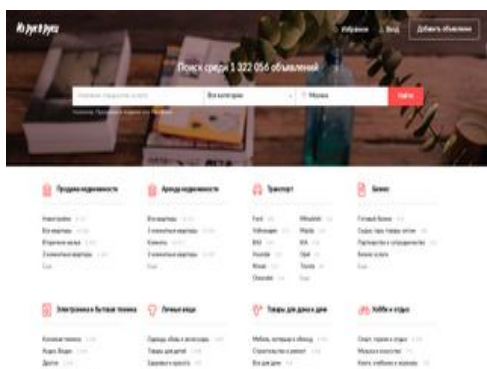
Из рук в руки

Избранное

Вход

Добавить объявление

Поиск среди 1 322 056 объявлений

Все категории

Москва

Найти

Продажа недвижимости

Аренда недвижимости

Транспорт

Бизнес

Новостройки

Все квартиры

Вторичное жилье

Все квартиры

Комнаты

Ford

Volkswagen

BMW

Hyundai

Nissan

Chevrolet

Mitsubishi

Mazda

Opel

Toyota

Еще

Готовый бизнес

Партнерство и сотрудничество

Бизнес услуги

Еще

Еще

Электроника и бытовая техника

Личные вещи

Товары для дома и дач

Хобби и отдых

Другое

Товары для детей

Мебель, интерьер и обиход

Строительство и ремонт

Все для дачи

Спорт, туризм и отдых

Музыка и искусство